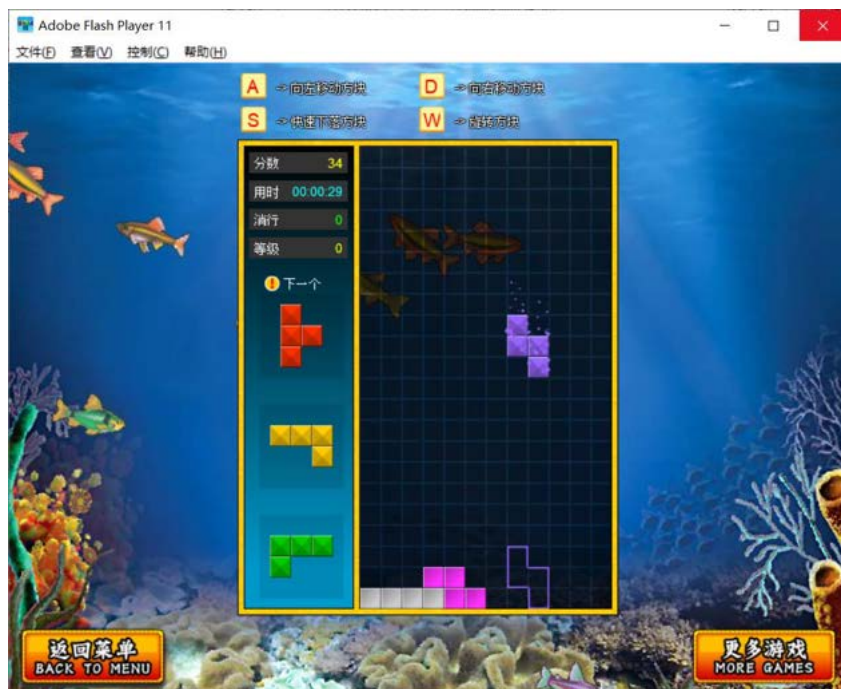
Adobe Flash Player 11

文件(F) 查看(V) 控制(C) 帮助(H)

A -> 向左移动方块
D -> 向右移动方块
S -> 快速下落方块
W -> 旋转方块

分数 34
用时 00:00:29
消行 0
等级 0

下一个

返回菜单
BACK TO MENU

更多游戏
MORE GAMES